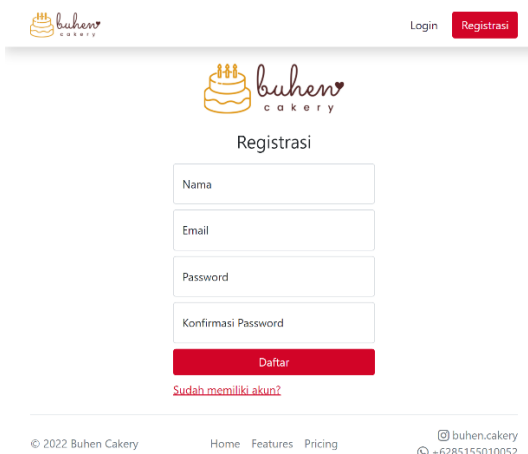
buhen cakery

Login Registrasi

buhen cakery

Registrasi

Nama

Email

Password

Konfirmasi Password

Daftar

Sudah memiliki akun?

© 2022 Buhen Cakery

Home Features Pricing

buhen.cakery
+6285155010052